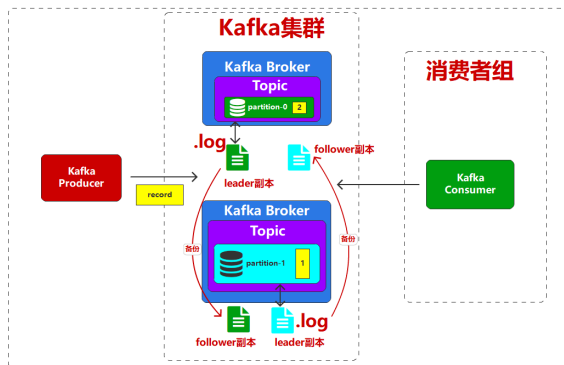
Kafka集群

消费者组

Kafka Broker

Topic

partition-0 2

.log

leader副本

follower副本

Kafka Producer

record

Kafka Consumer

Kafka Broker

Topic

备份

partition-1 1

备份

follower副本

.log

leader副本